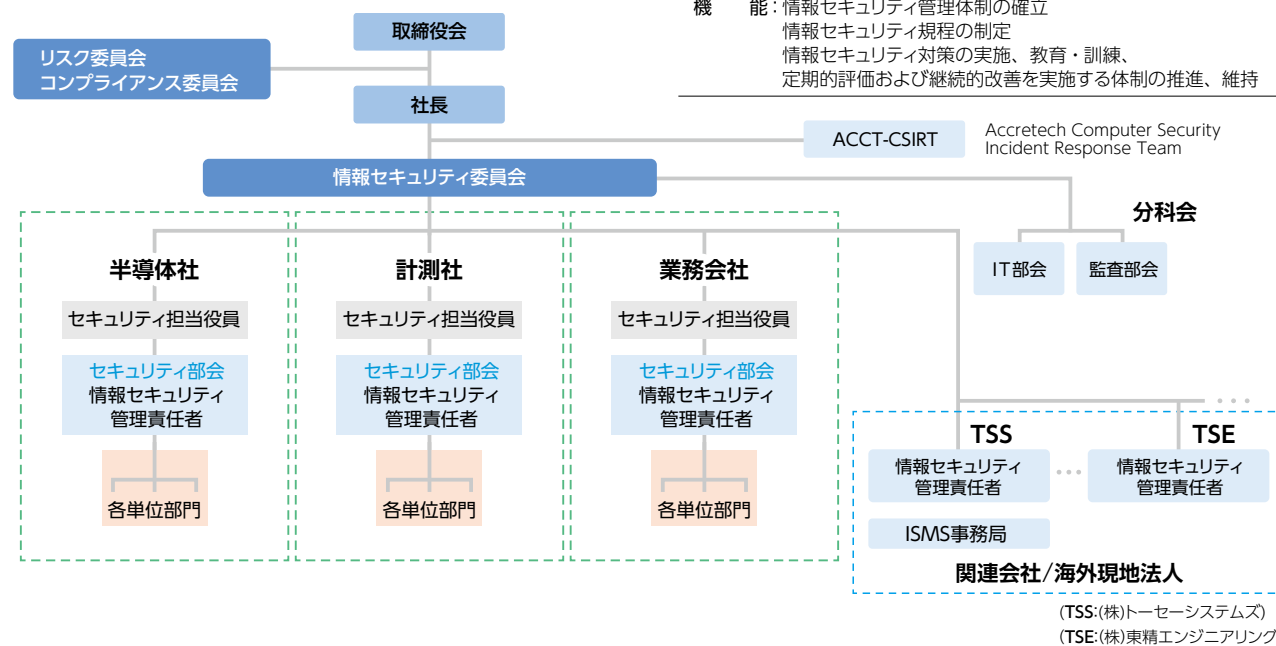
機　能：情報セキュリティ管理体制の確立
情報セキュリティ規程の制定
情報セキュリティ対策の実施、教育・訓練、
定期的評価および継続的改善を実施する体制の推進、維持

取締役会

リスク委員会
コンプライアンス委員会

社長

ACCT-CSIRT

Accretech Computer Security
Incident Response Team

情報セキュリティ委員会

分科会

IT部会

監査部会

半導体社

セキュリティ担当役員

セキュリティ部会
情報セキュリティ
管理責任者

各単位部門

計測社

セキュリティ担当役員

セキュリティ部会
情報セキュリティ
管理責任者

各単位部門

業務会社

セキュリティ担当役員

セキュリティ部会
情報セキュリティ
管理責任者

各単位部門

TSS

情報セキュリティ
管理責任者

ISMS事務局

TSE

情報セキュリティ
管理責任者

関連会社/海外現地法人

(TSS:(株)トーセーシステムズ)
(TSE:(株)東精エンジニアリング